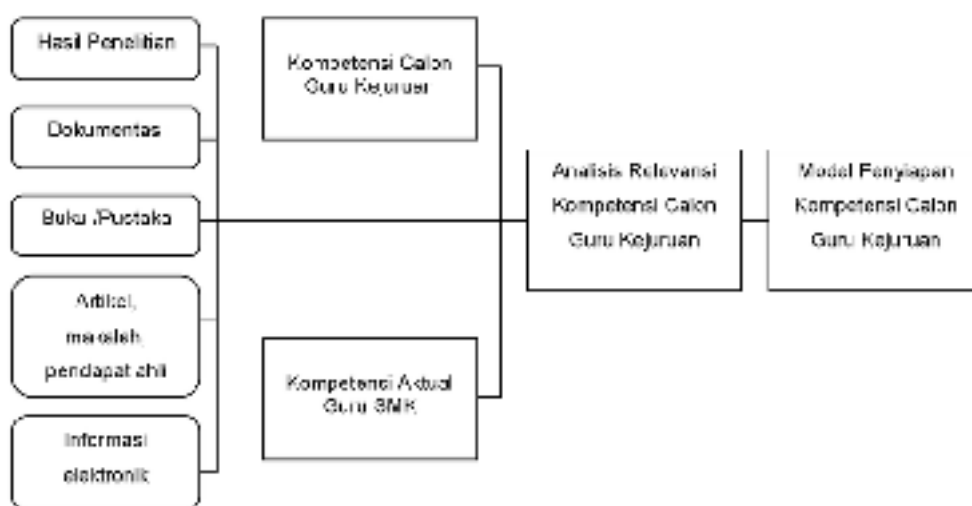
Hasil Penelitian

Dokumentas

Buku /Pustaka

Artikel, makalah, pendapat ahli

Informasi elektronik

Kompetensi Calon Guru Kejuruan

Kompetensi Aktual Guru SMK

Analisis Relevansi Kompetensi Calon Guru Kejuruan

Model Penyiapan Kompetensi Calon Guru Kejuruan